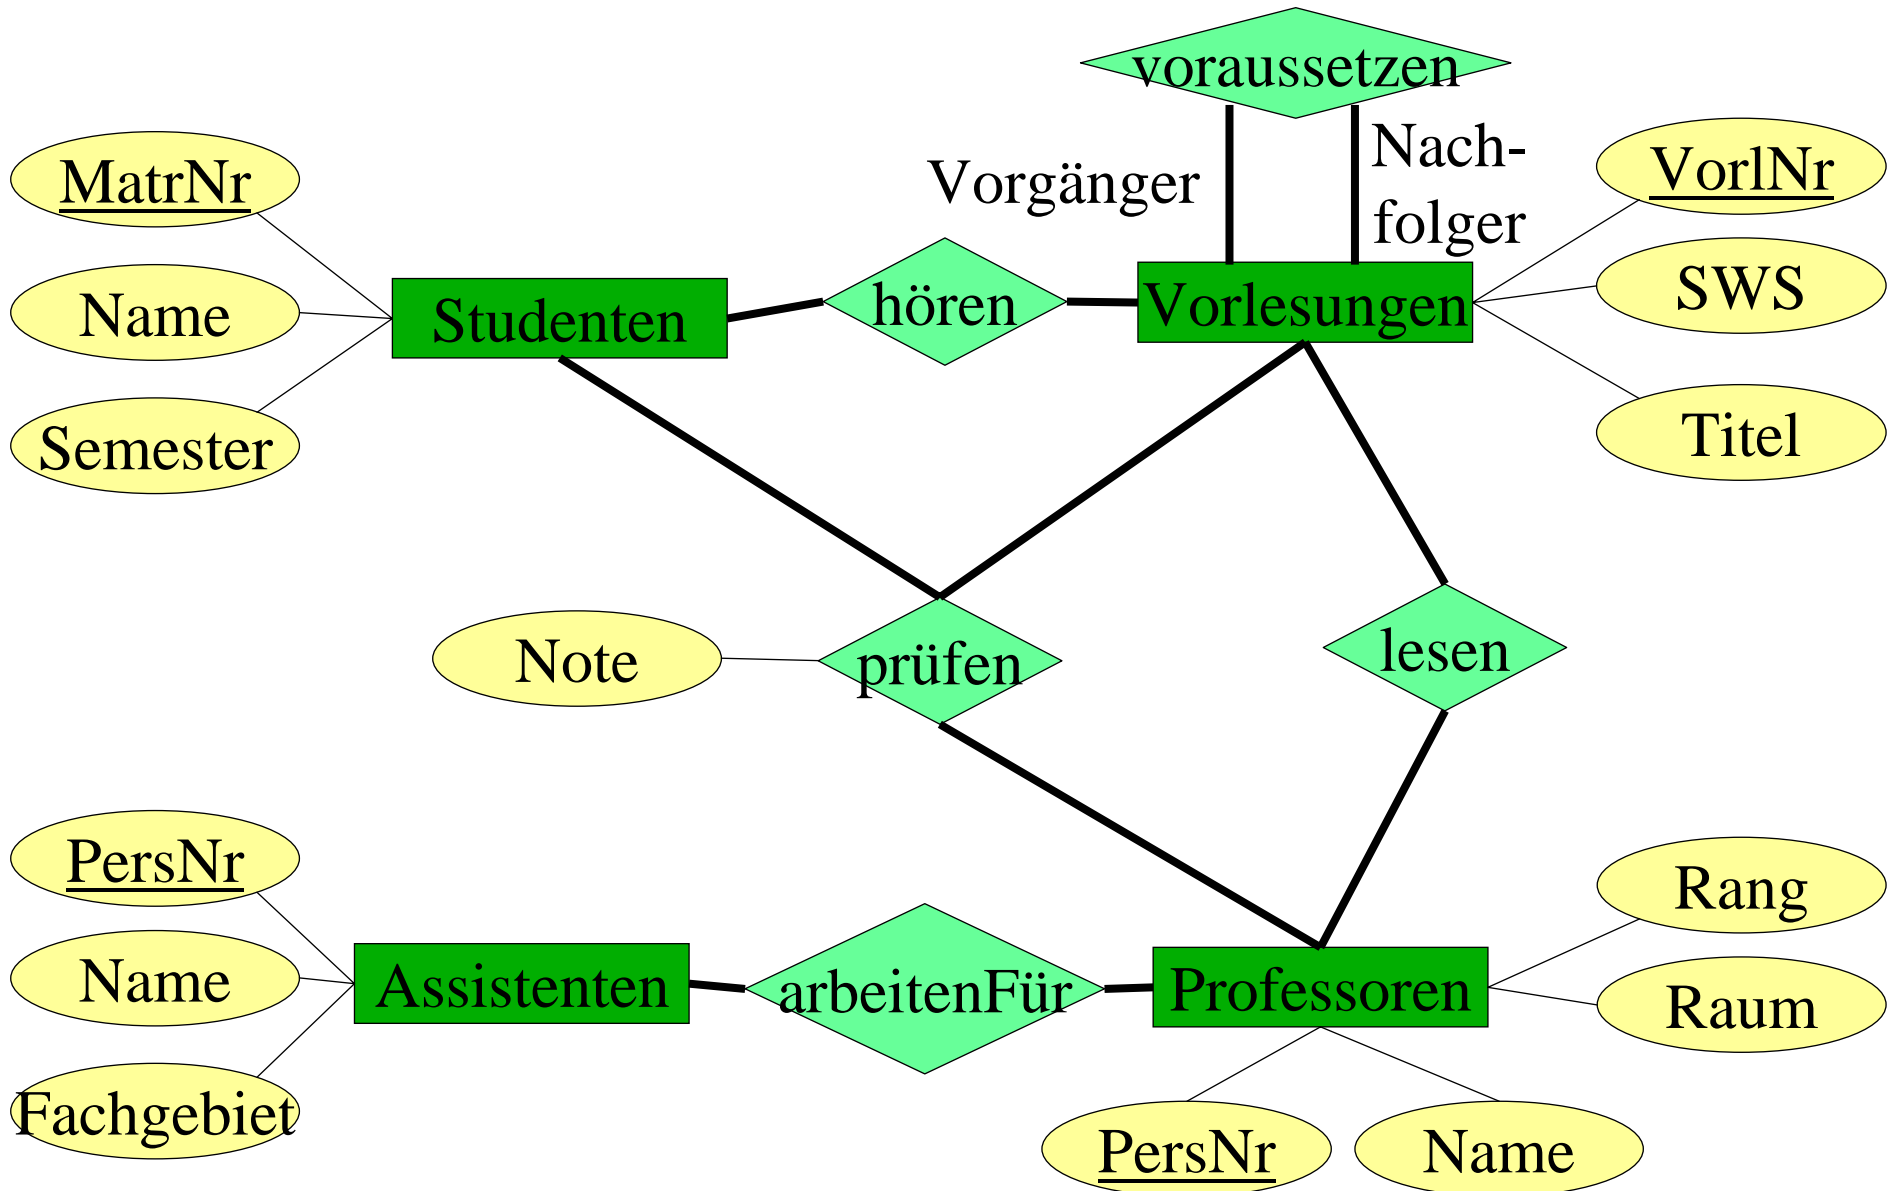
voraussetzen

Vorgänger

Nachfolger

MatrNr

Name

Semester

Studenten

hören

Vorlesungen

VorlNr

SWS

Titel

Note

prüfen

lesen

PersNr

Name

Fachgebiet

Assistenten

arbeitenFür

Professoren

Rang

Raum

PersNr

Name